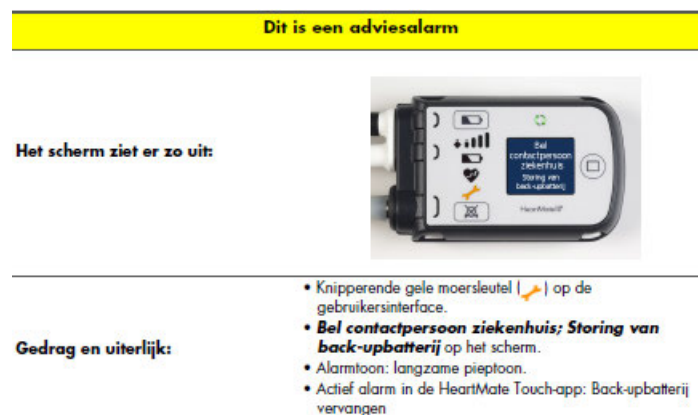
Dit is een adviesalarm

Het scherm ziet er zo uit:

Bel contactpersoon ziekenhuis
Storing van back-upbatterij

HeartMate III

Gedrag en uiterlijk:

• Knipperende gele moersleutel ( ) op de gebruikersinterface.
• ***Bel contactpersoon ziekenhuis; Storing van back-upbatterij*** op het scherm.
• Alarmtoon: langzame pieptoon.
• Actief alarm in de HeartMate Touch-app: Back-upbatterij vervangen